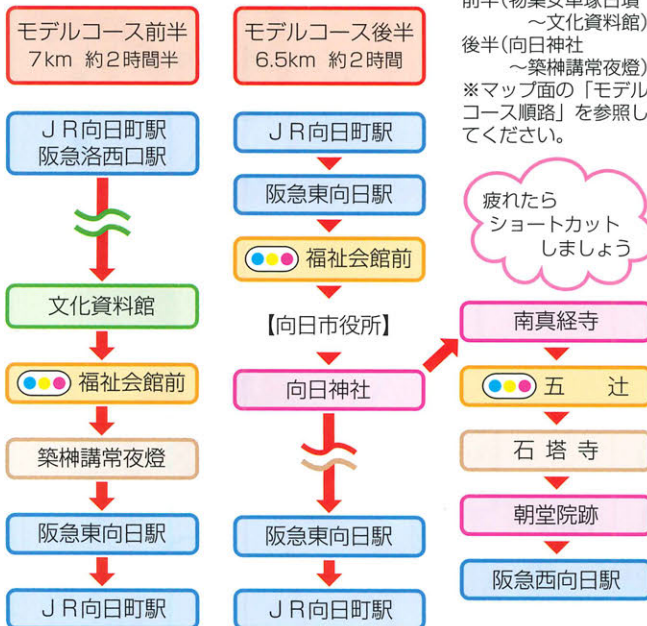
モデルコース前半
7km 約2時間半

ＪＲ向日町駅
阪急洛西口駅

文化資料館

福祉会館前

築榊講常夜燈

阪急東向日駅

ＪＲ向日町駅

モデルコース後半
6.5km 約2時間

ＪＲ向日町駅

阪急東向日駅

福祉会館前

【向日市役所】

向日神社

阪急東向日駅

ＪＲ向日町駅

前半(物集女車塚古墳
～文化資料館)
後半(向日神社
～築榊講常夜燈)
※マップ面の「モデルコース順路」を参照してください。

疲れたら
ショートカット
しましょう

南真経寺

五　辻

石 塔 寺

朝堂院跡

阪急西向日駅